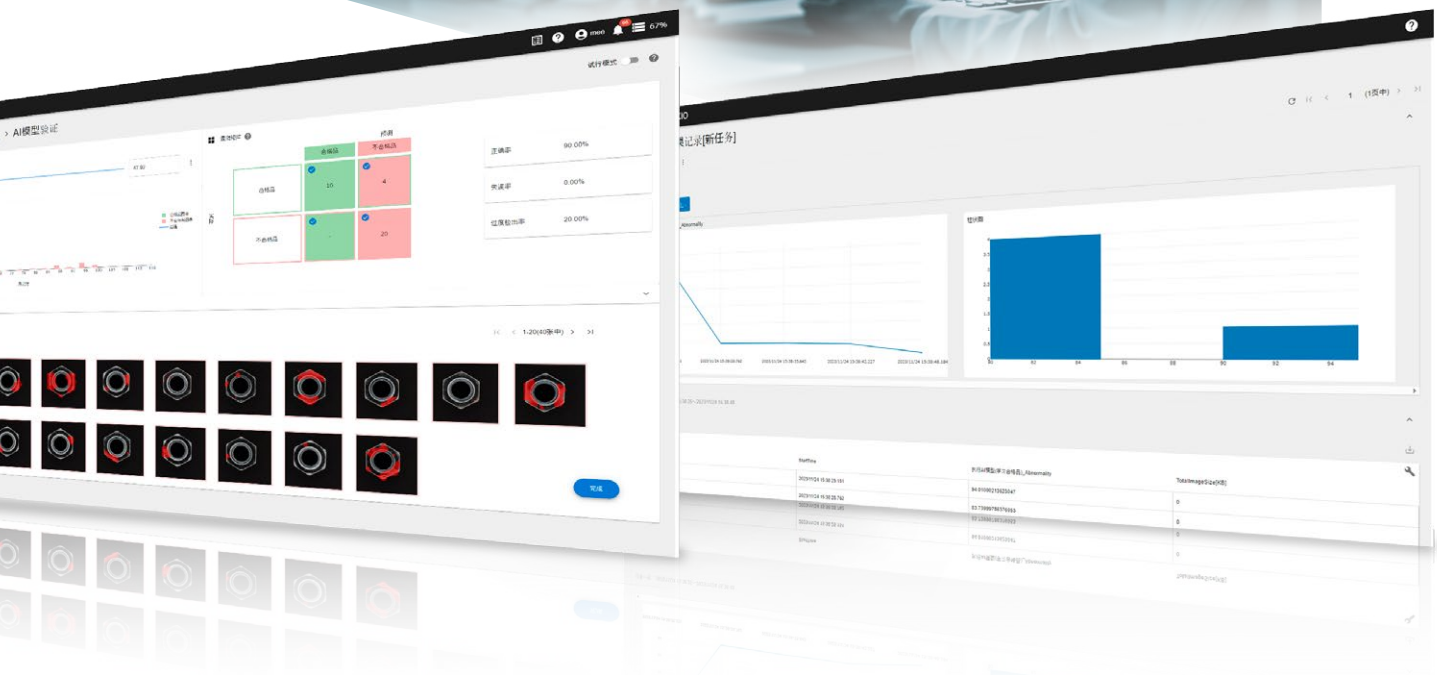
mee 67%

试行模式

> AI模型验证

混淆矩阵

预测

合格品

不合格品

合格品

16

4

不合格品

20

正确率 90.00%

失误率 0.00%

过度检出率 20.00%

1-20(40张中)

完成

1 (1页中)

模记录[新任务]

_Abnormality

柱状图

TimeStamp

2021/11/24 15:30:29.181

2021/11/24 15:30:29.792

判定AI模型(不合格品)_Abnormality

94.91090213925047

93.73999786076055

TotalImageSize[KB]

0

0